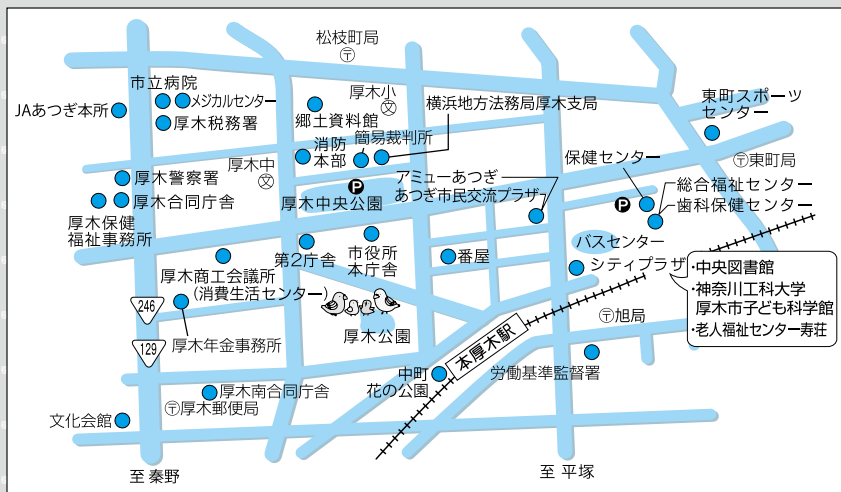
松枝町局
〒
市立病院
メジカルセンター
JAあつぎ本所
厚木税務署
厚木小
文
郷土資料館
横浜地方法務局厚木支局
東町スポーツセンター
消防本部
簡易裁判所
厚木中
文
保健センター
〒東町局
厚木警察署
厚木合同庁舎
P
厚木中央公園
アミューあつぎ
あつぎ市民交流プラザ
P
総合福祉センター
歯科保健センター
厚木保健福祉事務所
第2庁舎
市役所本庁舎
番屋
バスセンター
シティプラザ
・中央図書館
・神奈川工科大学
厚木市子ども科学館
・老人福祉センター寿荘
厚木商工会議所
(消費生活センター)
246
129
厚木年金事務所
厚木公園
本厚木駅
〒旭局
中町花の公園
労働基準監督署
厚木南合同庁舎
〒厚木郵便局
文化会館
至 秦野
至 平塚